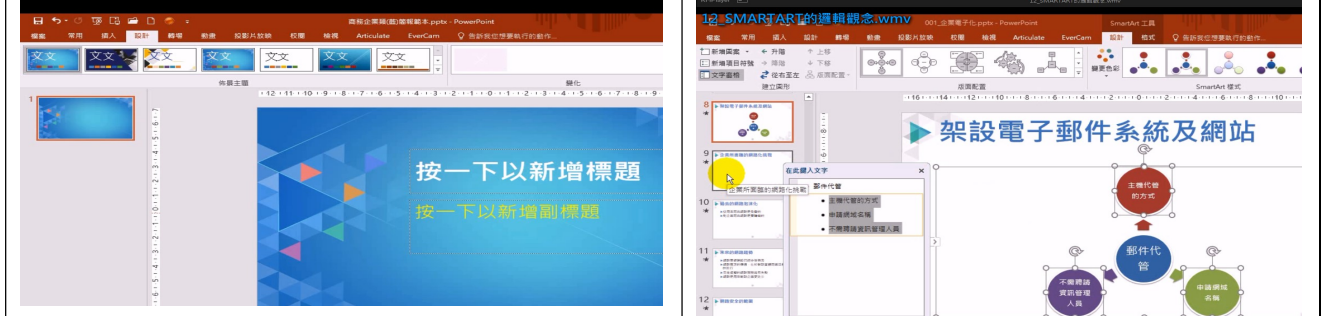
商務企業藍(藍)簡報範本.pptx - PowerPoint

檔案 常用 插入 設計 轉場 動畫 投影片放映 校閱 檢視 Articulate EverCam 告訴我您想要執行的動作...

文文 文文 文文 文文 文文 文文 文文 文文

佈景主題

變化

1

按一下以新增標題

按一下以新增副標題

12_SMARTART的邏輯觀念.wmv

001_企業電子化.pptx - PowerPoint

SmartArt 工具

檔案 常用 插入 設計 轉場 動畫 投影片放映 校閱 檢視 Articulate EverCam 設計 格式 告訴我您想要執行的動作...

新增圖案 升階 上移
新增項目符號 降階 下移
文字窗格 從右至左 版面配置

建立圖形

版面配置

變更色彩

SmartArt 樣式

8 架設電子郵件系統及網站

9 主要所需要的網路化挑戰

10

11

12

在此鍵入文字

郵件代管

主機代管的方式

申請網域名稱

不需聘請資訊管理人員

企業所需要的網路化挑戰

架設電子郵件系統及網站

主機代管的方式

郵件代管

不需聘請資訊管理人員

申請網域名稱